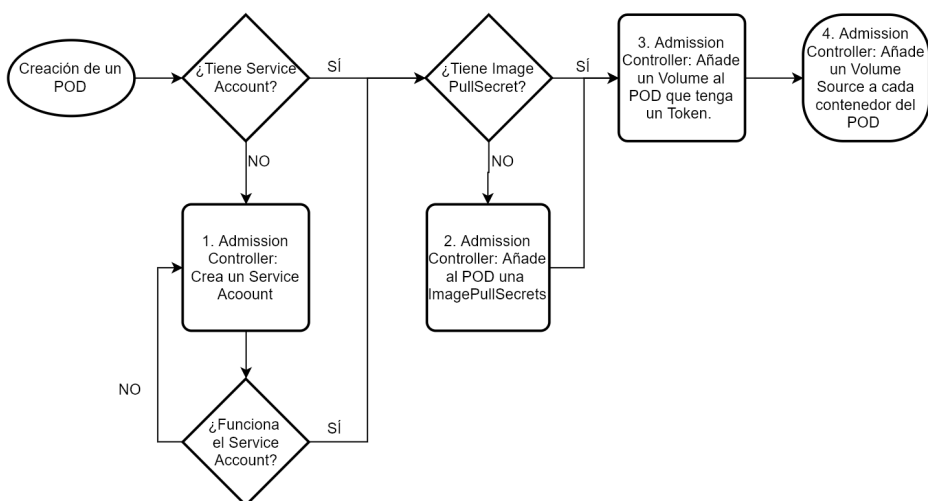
Creación de un POD

¿Tiene Service Account?

SÍ

NO

1. Admission Controller: Crea un Service Acoount

NO

¿Funciona el Service Account?

SÍ

¿Tiene Image PullSecret?

SÍ

NO

2. Admission Controller: Añade al POD una ImagePullSecrets

3. Admission Controller: Añade un Volume al POD que tenga un Token.

4. Admission Controller: Añade un Volume Source a cada contenedor del POD